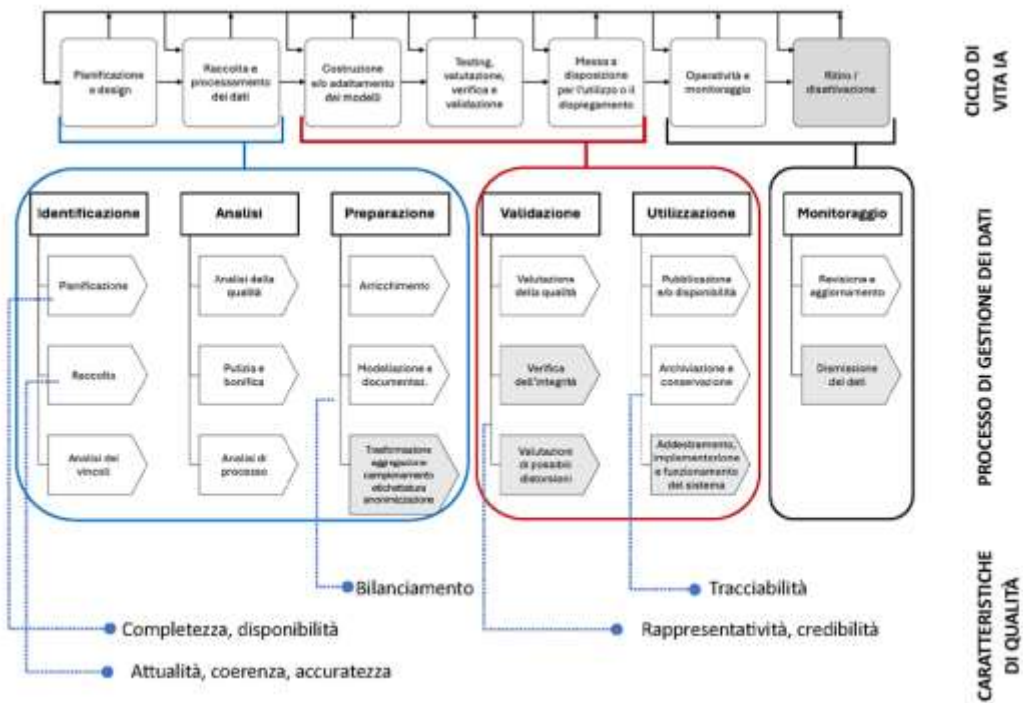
Pianificazione e design

Raccolta e processamento dei dati

Costruzione e/o adattamento dei modelli

Testing, valutazione, verifica e validazione

Messa a disposizione per l'utilizzo o il dispiegamento

Operatività e monitoraggio

Ritiro / disattivazione

CICLO DI VITA IA

Identificazione

Pianificazione

Raccolta

Analisi dei vincoli

Analisi

Analisi della qualità

Pulizia e bonifica

Analisi di processo

Preparazione

Arricchimento

Modellazione e documentaz.

Trasformazione aggregazione campionamento etichettatura anonimizzazione

Validazione

Valutazione della qualità

Verifica dell'integrità

Valutazioni di possibili distorsioni

Utilizzazione

Pubblicazione e/o disponibilità

Archiviazione e conservazione

Addestramento, implementazione e funzionamento del sistema

Monitoraggio

Revisione e aggiornamento

Dismissione dei dati

PROCESSO DI GESTIONE DEI DATI

Bilanciamento

Tracciabilità

Completezza, disponibilità

Rappresentatività, credibilità

Attualità, coerenza, accuratezza

CARATTERISTICHE DI QUALITÀ